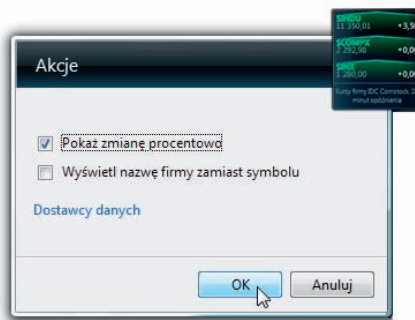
$INDU
11 350,01 +3,5

$COMPX
2 292,98 +0,0

$INX
1 280,00 +0,0

Kursy firmy IDC Comstock 2 minut opóźnienia

Akcje

Pokaż zmianę procentowo

Wyświetl nazwę firmy zamiast symbolu

Dostawcy danych

OK

Anuluj